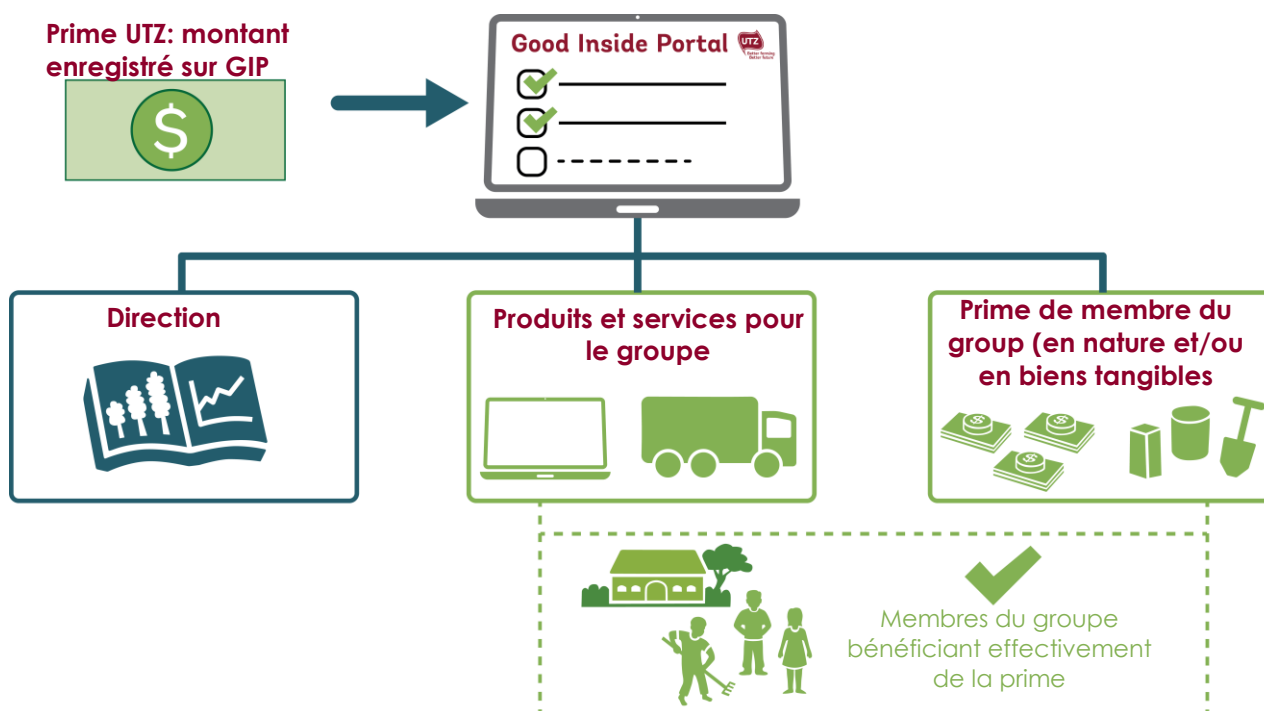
Prime UTZ: montant enregistré sur GIP

$

Good Inside Portal

UTZ

Better farming Better future

Direction

Produits et services pour le groupe

Prime de membre du group (en nature et/ou en biens tangibles

Membres du groupe bénéficiant effectivement de la prime